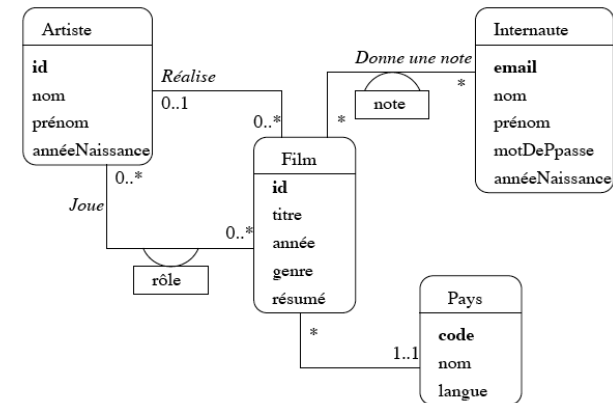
Artiste
id
nom
prénom
annéeNaissance

Réalise
0..1
0..*

Donne une note
*
note
*

Internaute
email
nom
prénom
motDePpasse
annéeNaissance

0..*
Joue
0..*
rôle

Film
id
titre
année
genre
résumé

*
1..1

Pays
code
nom
langue